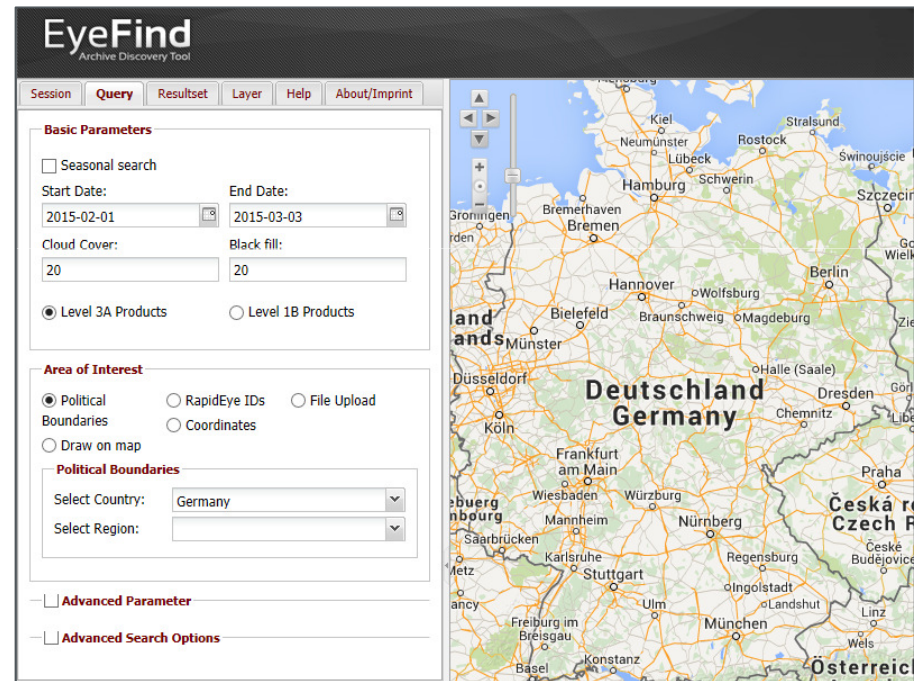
EyeFind
Archive Discovery Tool

Session | Query | Resultset | Layer | Help | About/Imprint

Basic Parameters

Seasonal search

Start Date: 2015-02-01
End Date: 2015-03-03
Cloud Cover: 20
Black fill: 20

Level 3A Products
Level 1B Products

Area of Interest

Political Boundaries
RapidEye IDs
File Upload
Draw on map
Coordinates

Political Boundaries

Select Country: Germany
Select Region:

Advanced Parameter

Advanced Search Options

Kiel
Stralsund
Neumünster
Rostock
Lübeck
Świnoujście
Hamburg
Schwerin
Szczecin
Groningen
Bremerhaven
Bremen
Berlin
Hannover
Wolfsburg
Bielefeld
Braunschweig
Magdeburg
Münster
Halle (Saale)
Düsseldorf
Deutschland
Germany
Dresden
Chemnitz
Köln
Frankfurt am Main
Praha
Wiesbaden
Würzburg
Česká re
Czech R
Mannheim
Nürnberg
Saarbrücken
Karlsruhe
Regensburg
České Budějovice
Stuttgart
Ingolstadt
Landshut
Ulm
Linz
Freiburg im Breisgau
München
Wels
Basel
Konstanz
Österreich